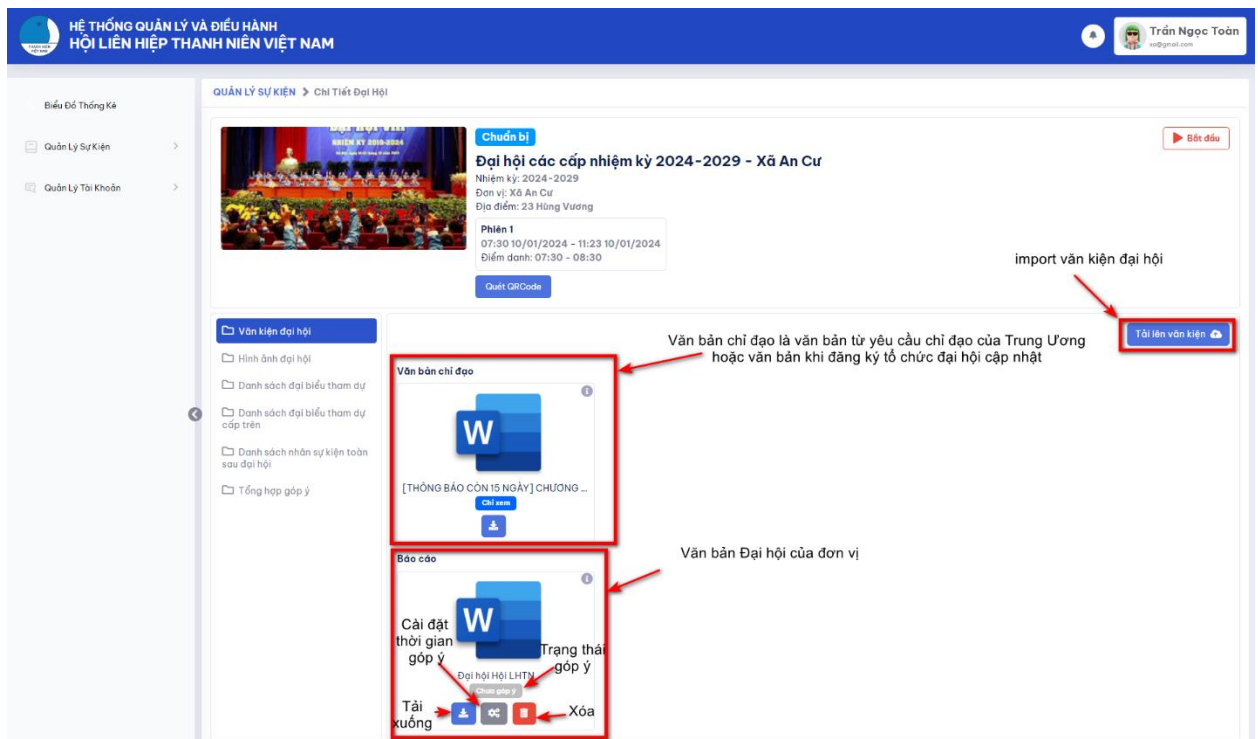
HỆ THỐNG QUẢN LÝ VÀ ĐIỀU HÀNH
HỘI LIÊN HIỆP THANH NIÊN VIỆT NAM

Trần Ngọc Toàn
xx@gmail.com

Biểu Đồ Thống Kê
Quản Lý Sự Kiện
Quản Lý Tài Khoản

QUẢN LÝ SỰ KIỆN > Chi Tiết Đại Hội

Chuẩn bị
Bắt đầu
Đại hội các cấp nhiệm kỳ 2024-2029 - Xã An Cư
Nhiệm kỳ: 2024-2029
Đơn vị: Xã An Cư
Địa điểm: 23 Hùng Vương
Phiên 1
07:30 10/01/2024 - 11:23 10/01/2024
Điểm danh: 07:30 - 08:30
Quét QRCode

import văn kiện đại hội

Văn kiện đại hội
Hình ảnh đại hội
Danh sách đại biểu tham dự
Danh sách đại biểu tham dự cấp trên
Danh sách nhân sự kiện toàn sau đại hội
Tổng hợp góp ý

Văn bản chỉ đạo là văn bản từ yêu cầu chỉ đạo của Trung Ương hoặc văn bản khi đăng ký tổ chức đại hội cập nhật

Tải lên văn kiện

Văn bản chỉ đạo
[THÔNG BÁO CÒN 15 NGÀY] CHƯƠNG ...
Chỉ xem

Văn bản Đại hội của đơn vị

Báo cáo
Cài đặt thời gian góp ý
Trạng thái góp ý
Đại hội Hội LHTN
Chưa góp ý
Tải xuống
Xóa